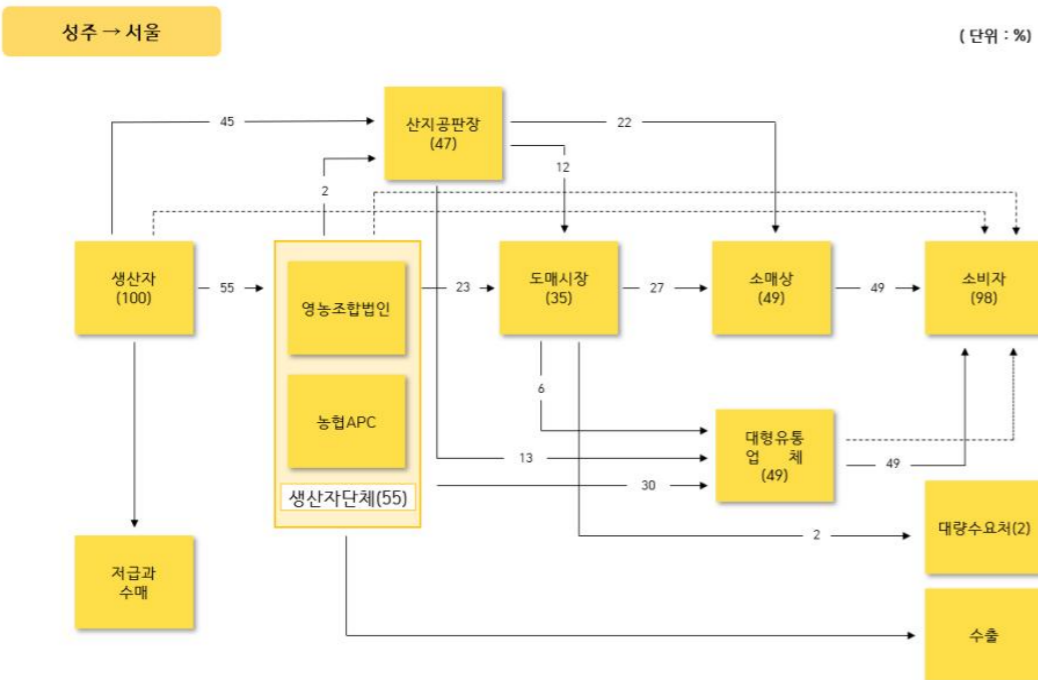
성주 → 서울

( 단위 : %)

45

산지공판장 (47)

22

12

2

생산자 (100)

55

영농조합법인

농협APC

생산자단체(55)

23

도매시장 (35)

27

소매상 (49)

49

소비자 (98)

6

대형유통 업 체 (49)

13

30

49

2

대량수요처(2)

저급과 수매

수출